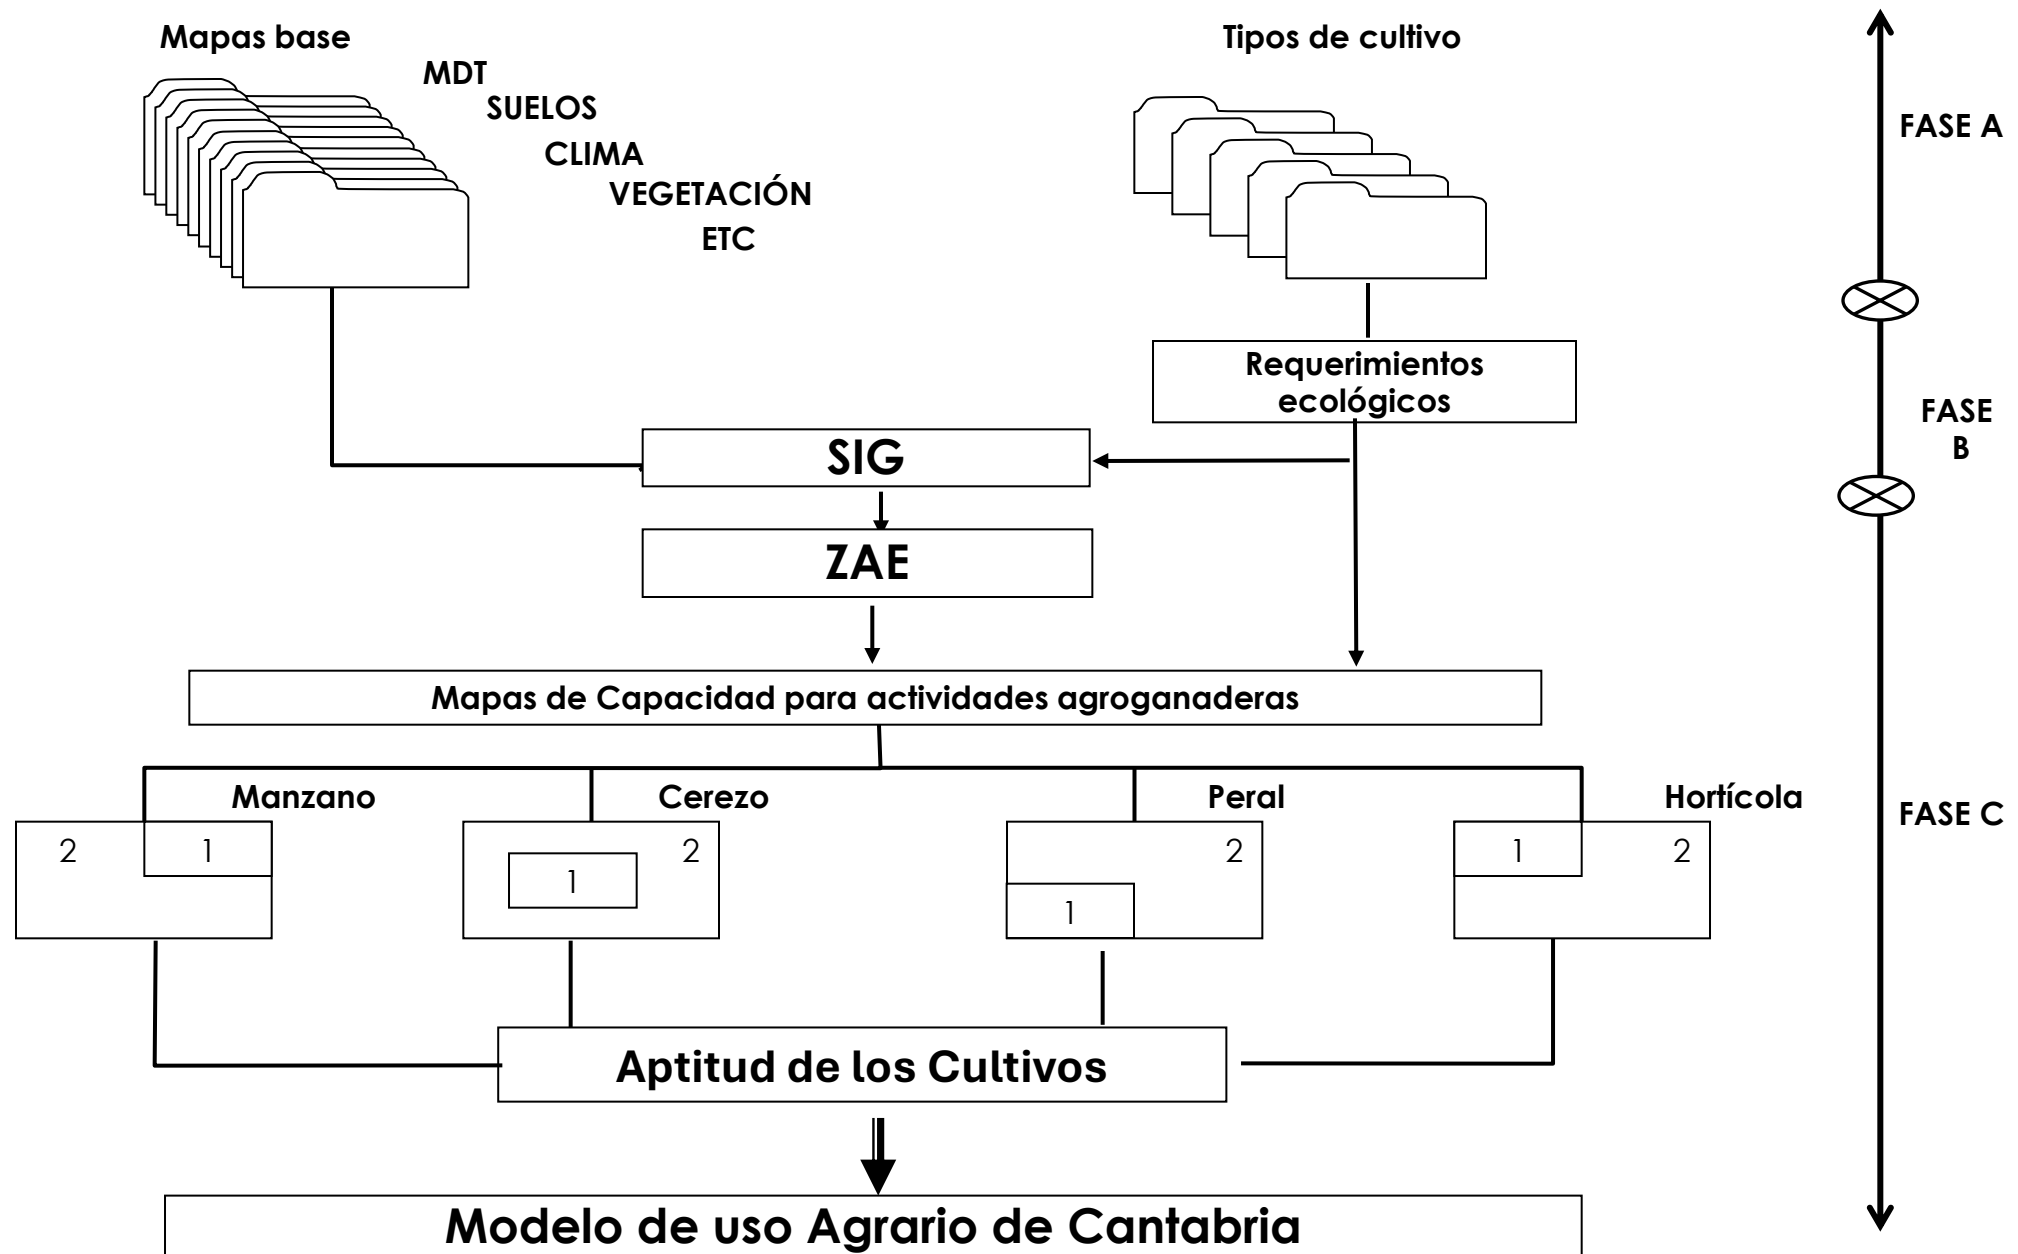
Mapas base

MDT
SUELOS
CLIMA
VEGETACIÓN
ETC

Tipos de cultivo

Requerimientos ecológicos

SIG

ZAE

Mapas de Capacidad para actividades agroganaderas

Manzano
2
1

Cerezo
1
2

Peral
2
1

Hortícola
1
2

Aptitud de los Cultivos

Modelo de uso Agrario de Cantabria

FASE A

FASE B

FASE C